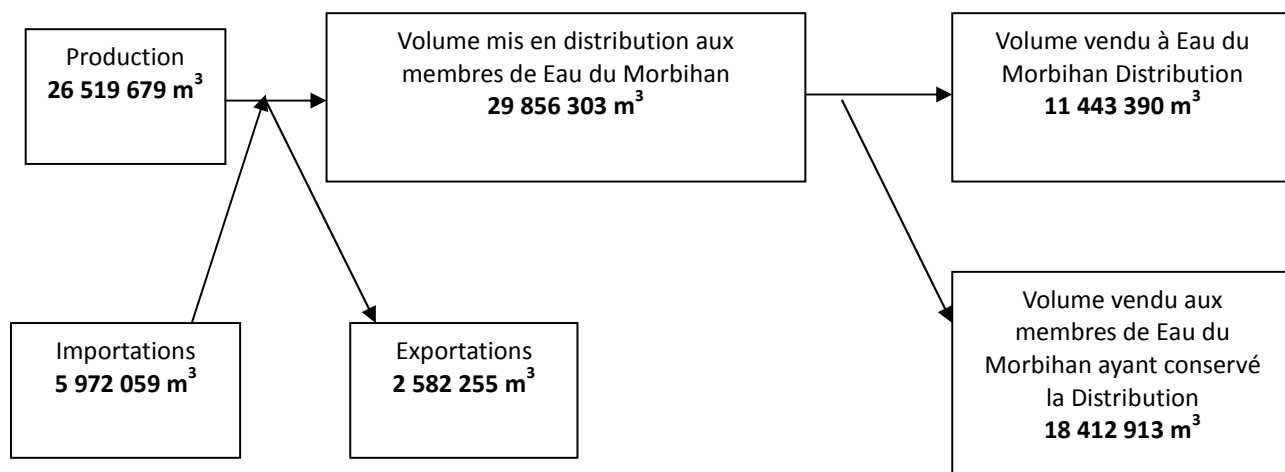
Production
**26 519 679 m$^3$**

Volume mis en distribution aux membres de Eau du Morbihan
**29 856 303 m$^3$**

Volume vendu à Eau du Morbihan Distribution
**11 443 390 m$^3$**

Importations
**5 972 059 m$^3$**

Exportations
**2 582 255 m$^3$**

Volume vendu aux membres de Eau du Morbihan ayant conservé la Distribution
**18 412 913 m$^3$**